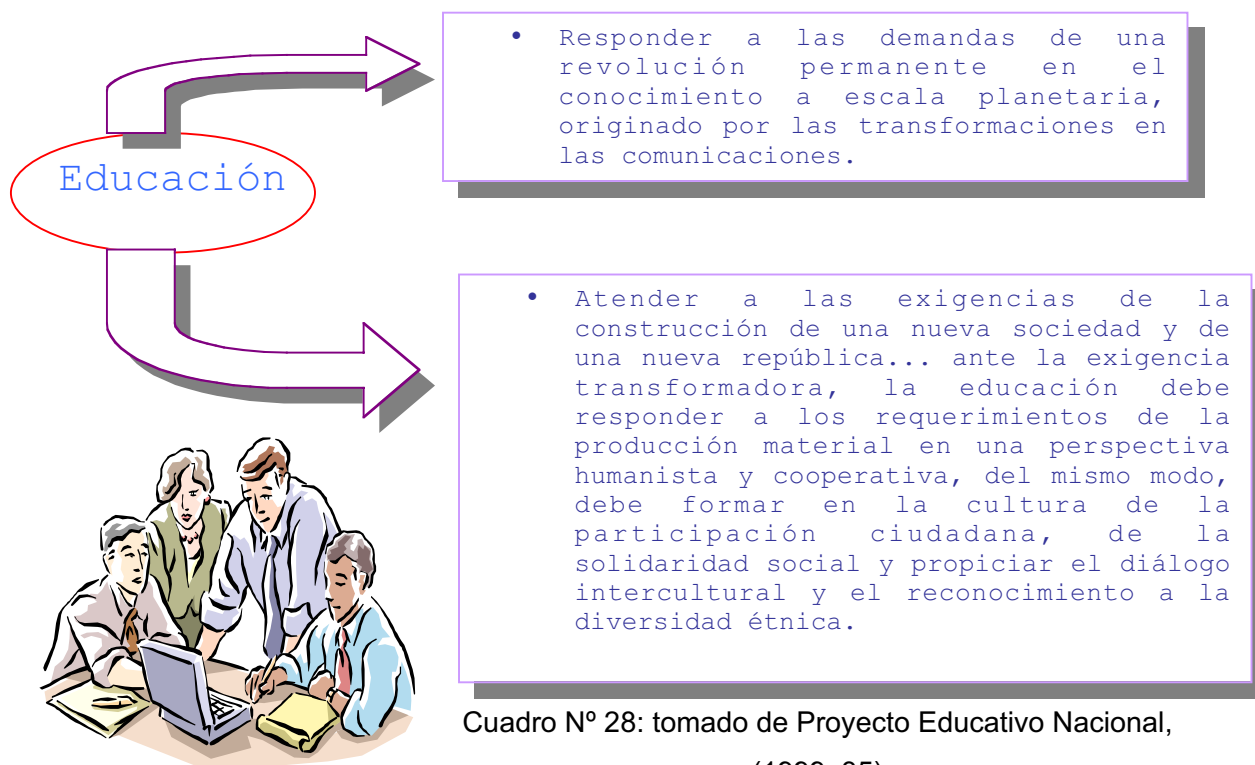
Educación

• Responder a las demandas de una revolución permanente en el conocimiento a escala planetaria, originado por las transformaciones en las comunicaciones.

• Atender a las exigencias de la construcción de una nueva sociedad y de una nueva república... ante la exigencia transformadora, la educación debe responder a los requerimientos de la producción material en una perspectiva humanista y cooperativa, del mismo modo, debe formar en la cultura de la participación ciudadana, de la solidaridad social y propiciar el diálogo intercultural y el reconocimiento a la diversidad étnica.

Cuadro Nº 28: tomado de Proyecto Educativo Nacional,

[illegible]